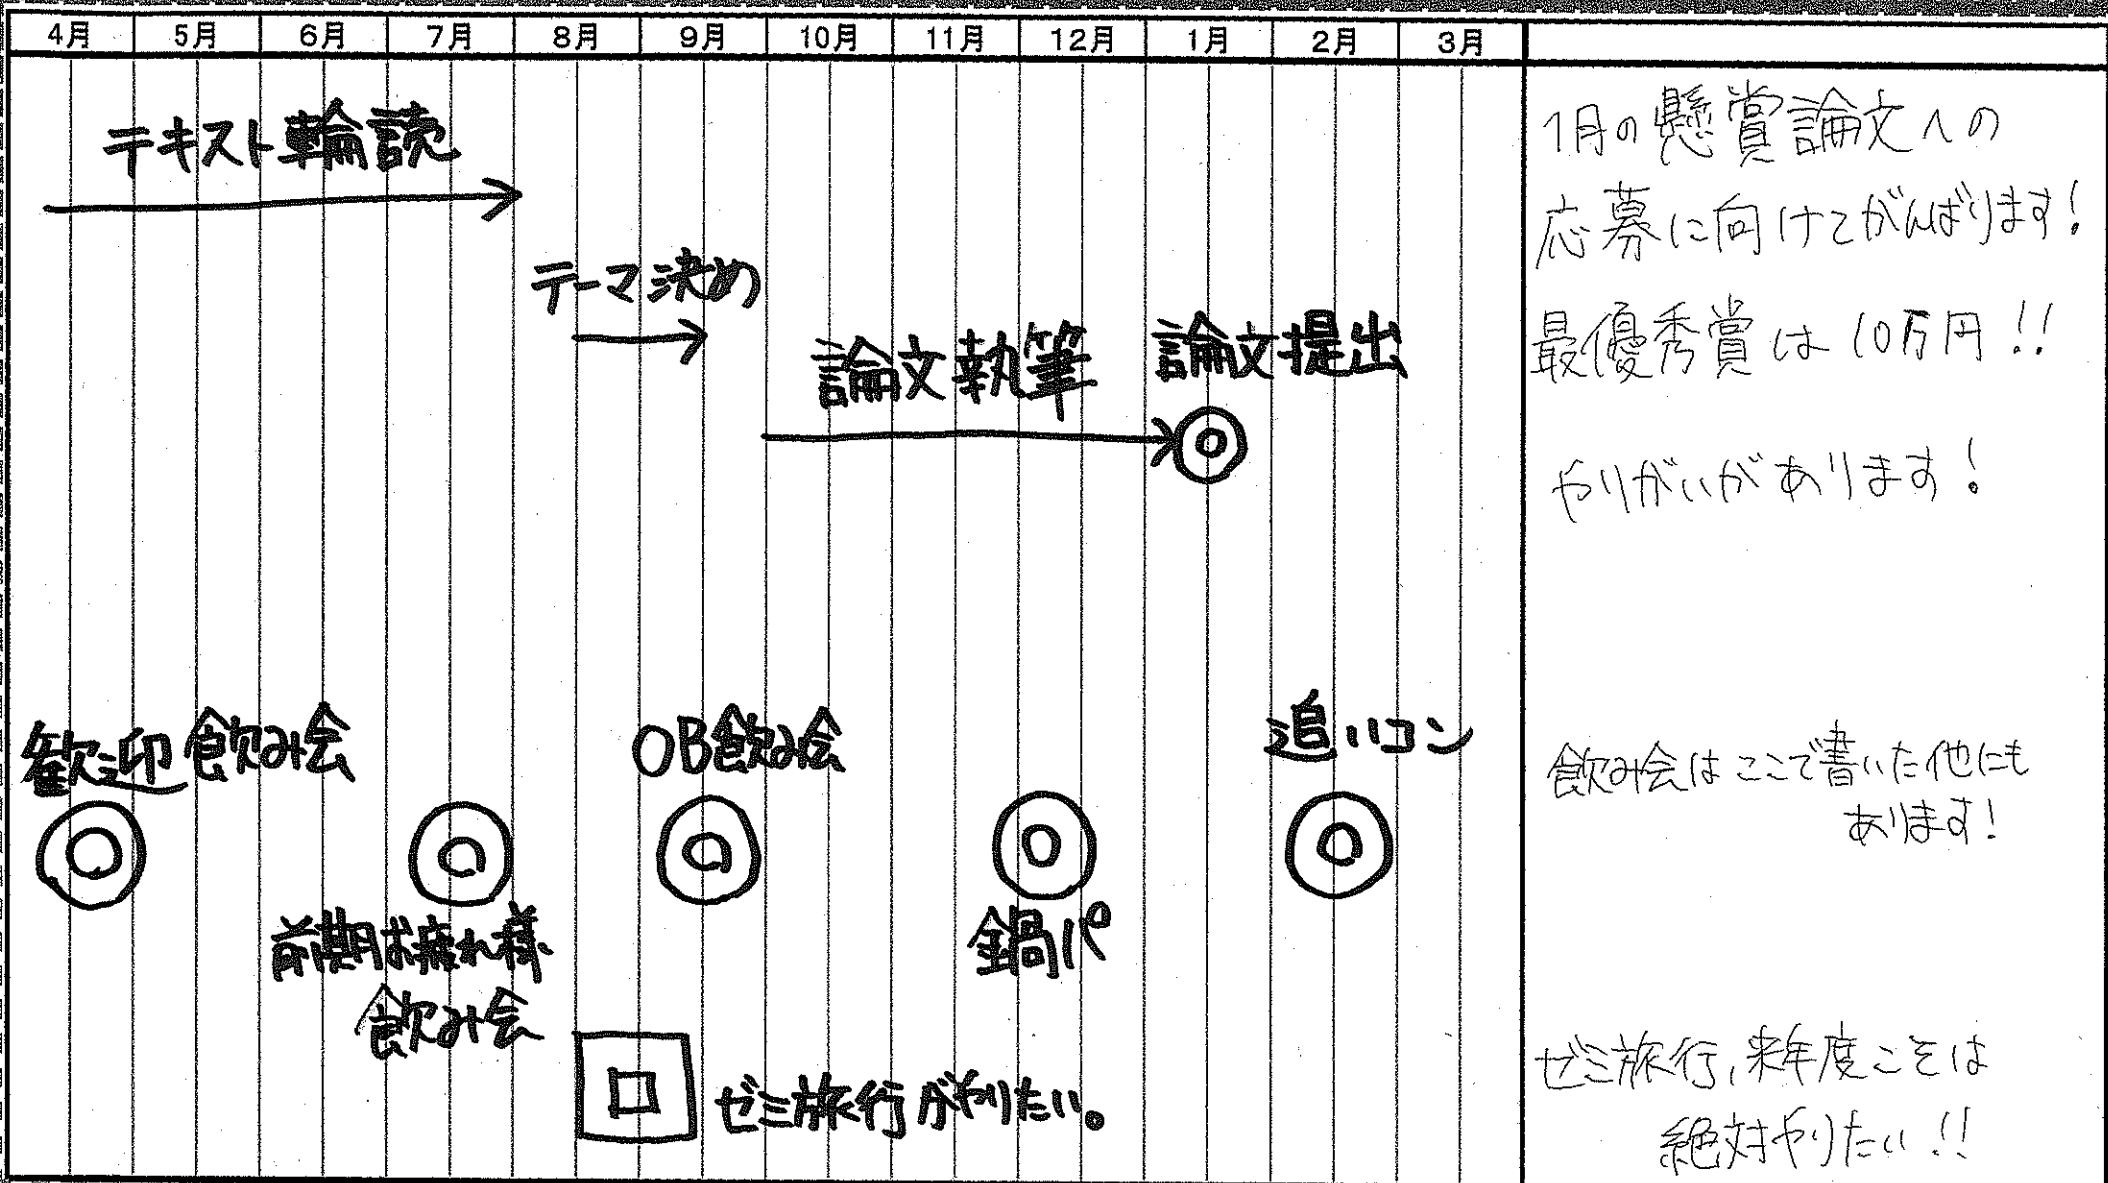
| 4月 | 5月 | 6月 | 7月 | 8月 | 9月 | 10月 | 11月 | 12月 | 1月 | 2月 | 3月 |
|---|---|---|---|---|---|---|---|---|---|---|---|

テキスト輪読

テーマ決め

論文執筆

論文提出

歓迎飲み会

OB飲み会

追いコン

前期お疲れ様飲み会

鍋パ

ゼミ旅行がやりたい。

1月の懸賞論文への応募に向けてがんばります！最優秀賞は10万円!!

やりがいがあります！

飲み会はここで書いた他にもあります！

ゼミ旅行、来年度こそは絶対やりたい!!